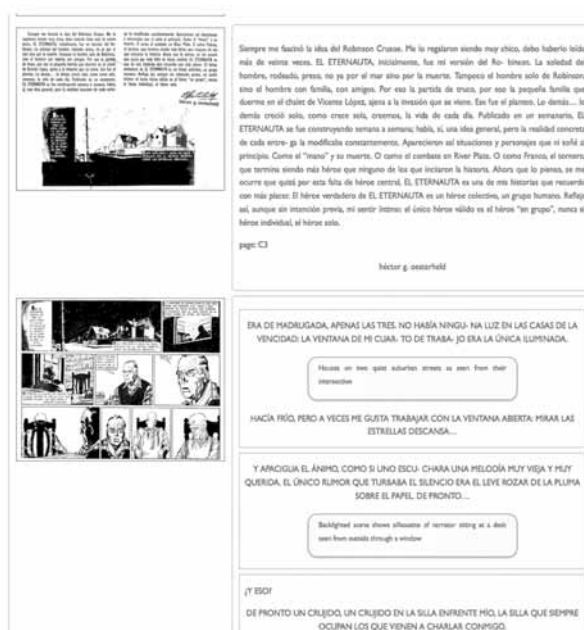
Siempre me fascinó la idea del Robinson Crusoe. Me lo regalaron siendo muy chico, debo haberlo leído más de veinte veces. EL ETERNAUTA, inicialmente, fue mi versión del Ro- binson. La soledad del hombre, rodeado, preso, no ya por el mar sino por la muerte. Tampoco el hombre solo de Robinson sino el hombre con familia, con amigos. Por eso la partida de truco, por eso la pequeña familia que duerme en el chalet de Vicente López, ajena a la invasión que se viene. Ese fue el planteo. Lo demás... lo demás creció solo, como crece solo, creemos, la vida de cada día. Publicado en un semanario, EL ETERNAUTA se fue construyendo semana a semana; había, sí, una idea general, pero la realidad concreta de cada entre- ga la modificaba constantemente. Aparecieron así situaciones y personajes que ni soñé al principio. Como el "mano" y su muerte. O como el combate en River Plate. O como Franco, el tornero, que termina siendo más héroe que ninguno de los que iniciaron la historia. Ahora que lo pienso, se me ocurre que quizá por esta falta de héroe central, EL ETERNAUTA es una de mis historias que recuerdo con más placer. El héroe verdadero de EL ETERNAUTA es un héroe colectivo, un grupo humano. Refleja así, aunque sin intención previa, mi sentir íntimo: el único héroe válido es el héroe "en grupo", nunca el héroe individual, el héroe solo.

page: C3

héctor g. oesterheld

ERA DE MADRUGADA, APENAS LAS TRES. NO HABÍA NINGU- NA LUZ EN LAS CASAS DE LA VENCIDAD: LA VENTANA DE MI CUAR- TO DE TRABA- JO ERA LA ÚNICA ILUMINADA.

Houses on two quiet suburban streets as seen from their intersection

HACÍA FRÍO, PERO A VECES ME GUSTA TRABAJAR CON LA VENTANA ABIERTA: MIRAR LAS ESTRELLAS DESCANSA...

Y APACIGUA EL ÁNIMO, COMO SI UNO ESCU- CHARA UNA MELODÍA MUY VIEJA Y MUY QUERIDA. EL ÚNICO RUMOR QUE TURBABA EL SILENCIO ERA EL LEVE ROZAR DE LA PLUMA SOBRE EL PAPEL. DE PRONTO...

Backlighted scene shows silhouette of narrator sitting at a desk seen from outside through a window

¡Y ESO!

DE PRONTO UN CRUJIDO, UN CRUJIDO EN LA SILLA ENFRENTE MÍO, LA SILLA QUE SIEMPRE OCUPAN LOS QUE VIENEN A CHARLAR CONMIGO.